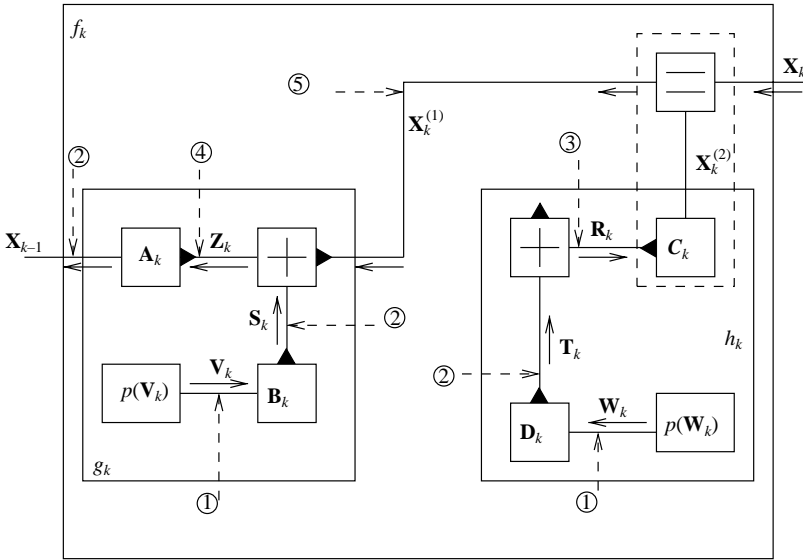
$f_k$

⑤

$\mathbf{X}_k$

$\mathbf{X}_k^{(1)}$

$\mathbf{X}_k^{(2)}$

②

④

③

$\mathbf{X}_{k-1}$

$\mathbf{A}_k$

$\mathbf{Z}_k$

$\mathbf{R}_k$

$C_k$

$\mathbf{S}_k$

②

$h_k$

$\mathbf{T}_k$

$p(\mathbf{V}_k)$

$\mathbf{V}_k$

$\mathbf{B}_k$

②

$\mathbf{W}_k$

$\mathbf{D}_k$

$p(\mathbf{W}_k)$

$g_k$

①

①